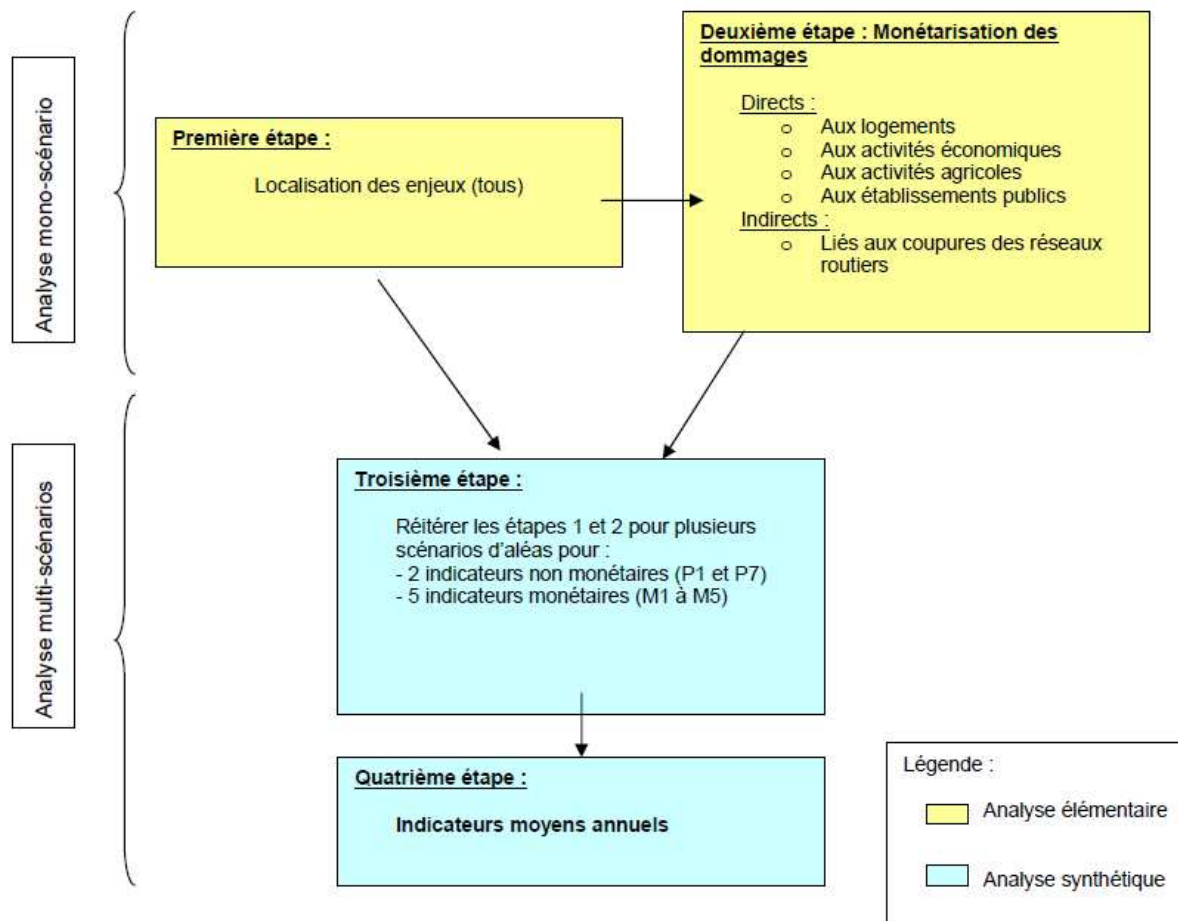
Analyse mono-scénario

Première étape :

Localisation des enjeux (tous)

Deuxième étape : Monétarisation des dommages

Directs :
o Aux logements
o Aux activités économiques
o Aux activités agricoles
o Aux établissements publics
Indirects :
o Liés aux coupures des réseaux routiers

Analyse multi-scénarios

Troisième étape :

Réitérer les étapes 1 et 2 pour plusieurs scénarios d'aléas pour :
- 2 indicateurs non monétaires (P1 et P7)
- 5 indicateurs monétaires (M1 à M5)

Quatrième étape :

Indicateurs moyens annuels

Légende :
Analyse élémentaire
Analyse synthétique